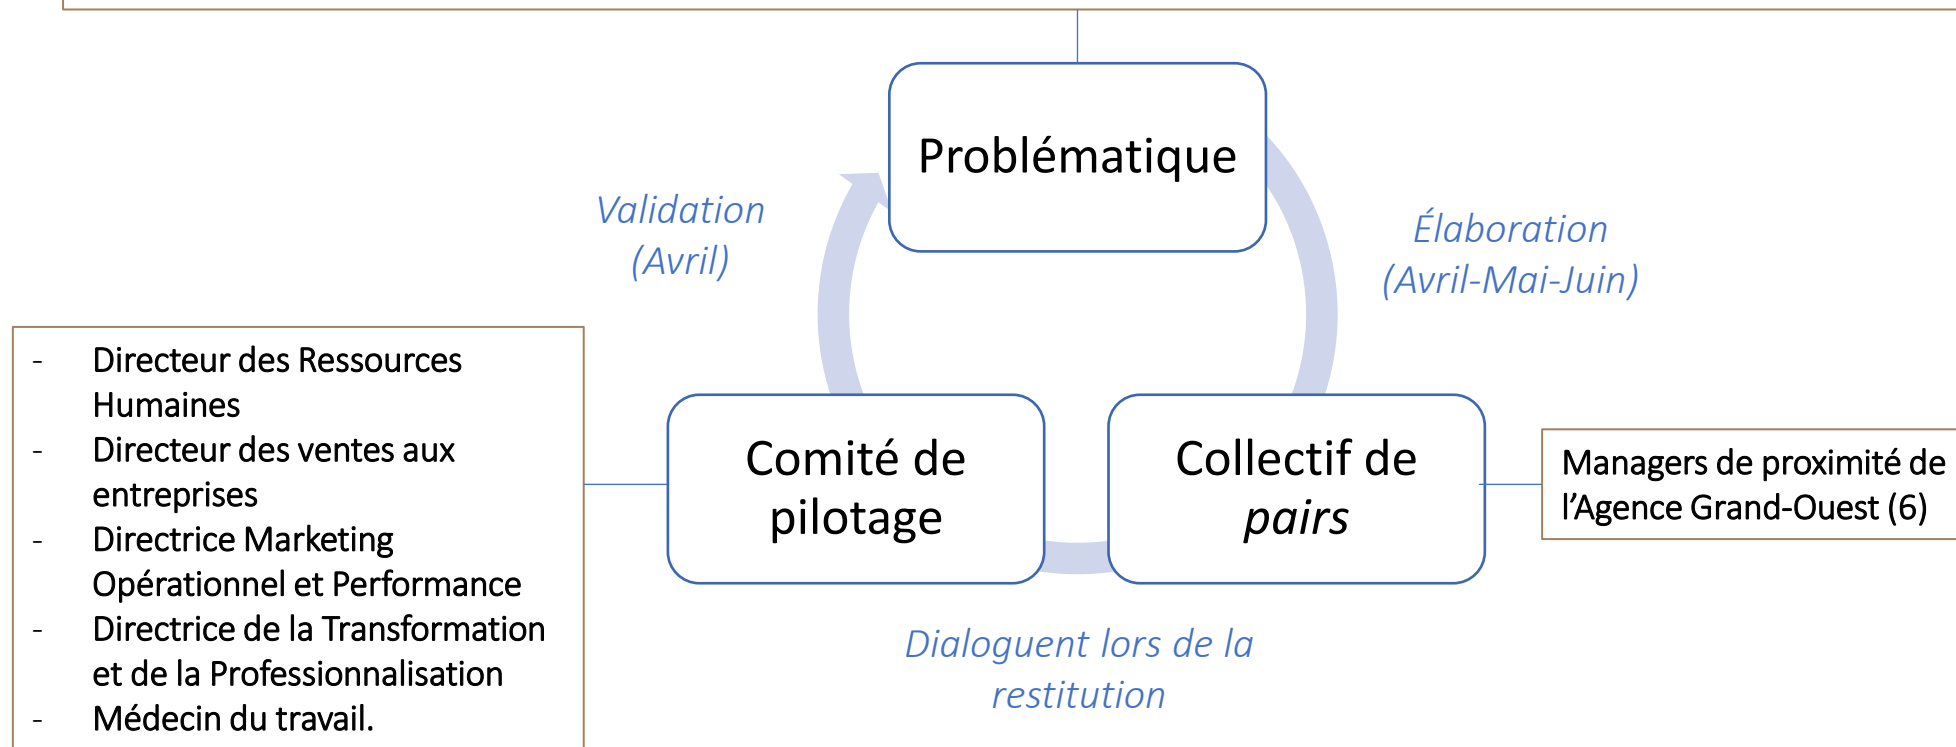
Problématique

Validation
(Avril)

Élaboration
(Avril-Mai-Juin)

- Directeur des Ressources Humaines
- Directeur des ventes aux entreprises
- Directrice Marketing Opérationnel et Performance
- Directrice de la Transformation et de la Professionnalisation
- Médecin du travail.

Comité de pilotage

Collectif de *pairs*

Managers de proximité de l'Agence Grand-Ouest (6)

Dialoguent lors de la restitution